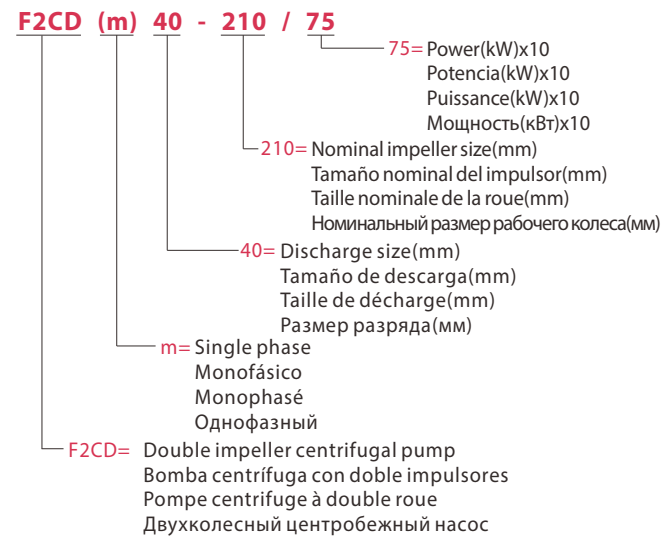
F2CD (m) 40 - 210 / 75

75= Power(kW)x10
Potencia(kW)x10
Puissance(kW)x10
Мощность(кВт)x10

210= Nominal impeller size(mm)
Tamaño nominal del impulsor(mm)
Taille nominale de la roue(mm)
Номинальный размер рабочего колеса(мм)

40= Discharge size(mm)
Tamaño de descarga(mm)
Taille de décharge(mm)
Размер разряда(мм)

m= Single phase
Monofásico
Monophasé
Однофазный

F2CD= Double impeller centrifugal pump
Bomba centrífuga con doble impulsores
Pompe centrifuge à double roue
Двухколесный центробежный насос